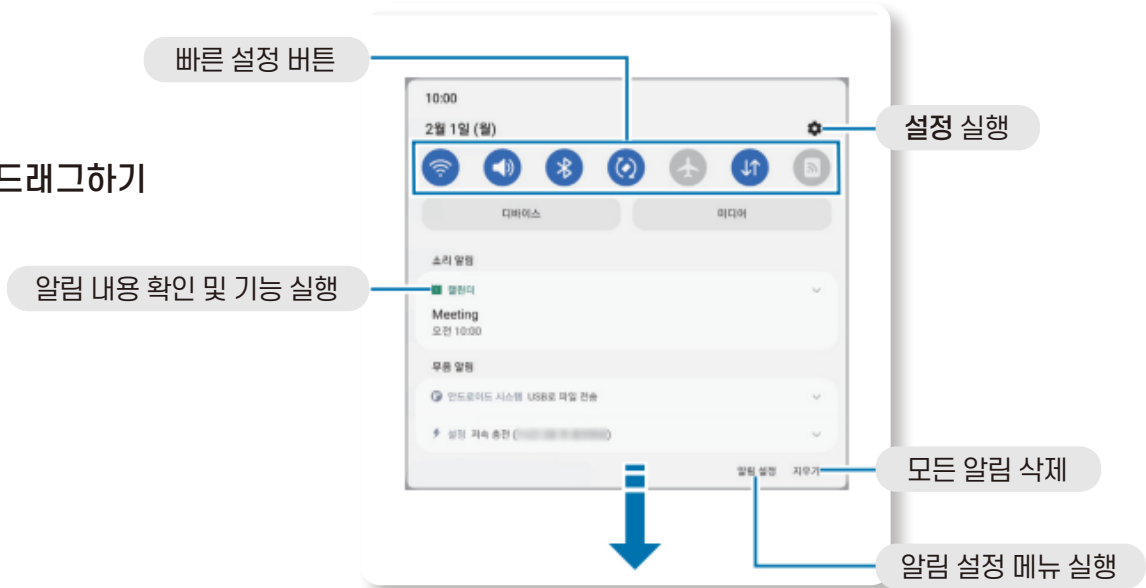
빠른 설정 버튼

드래그하기

알림 내용 확인 및 기능 실행

10:00

2월 1일 (월)

설정 실행

디바이스

미디어

소리 알림

캘린더

Meeting

오전 10:00

무음 알림

안드로이드 시스템 USB로 파일 전송

설정 저속 충전 ([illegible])

알림 설정

지우기

모든 알림 삭제

알림 설정 메뉴 실행